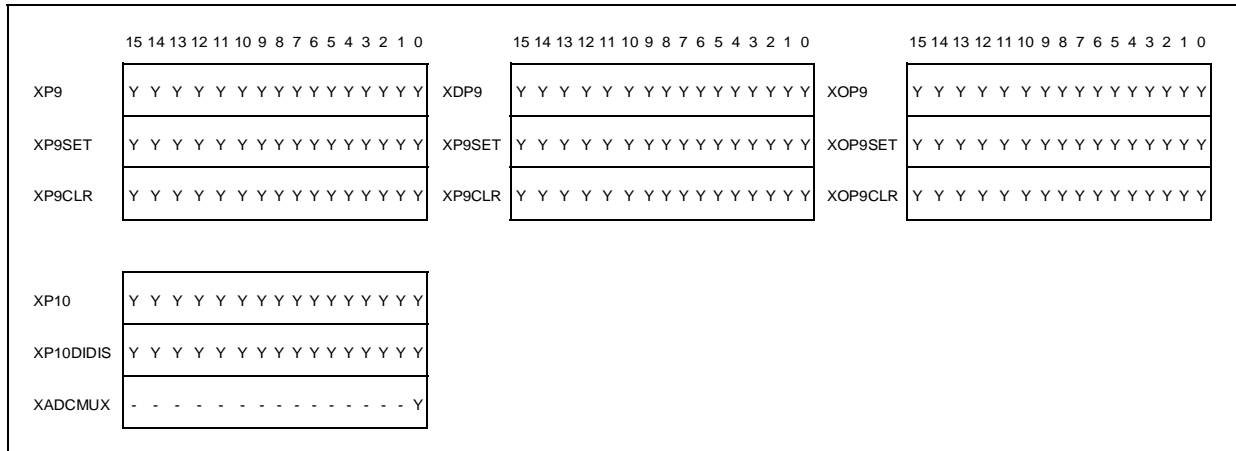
| | 15 | 14 | 13 | 12 | 11 | 10 | 9 | 8 | 7 | 6 | 5 | 4 | 3 | 2 | 1 | 0 |
|---|---|---|---|---|---|---|---|---|---|---|---|---|---|---|---|---|
| XP9 | Y | Y | Y | Y | Y | Y | Y | Y | Y | Y | Y | Y | Y | Y | Y | Y |
| XP9SET | Y | Y | Y | Y | Y | Y | Y | Y | Y | Y | Y | Y | Y | Y | Y | Y |
| XP9CLR | Y | Y | Y | Y | Y | Y | Y | Y | Y | Y | Y | Y | Y | Y | Y | Y |

| | 15 | 14 | 13 | 12 | 11 | 10 | 9 | 8 | 7 | 6 | 5 | 4 | 3 | 2 | 1 | 0 |
|---|---|---|---|---|---|---|---|---|---|---|---|---|---|---|---|---|
| XDP9 | Y | Y | Y | Y | Y | Y | Y | Y | Y | Y | Y | Y | Y | Y | Y | Y |
| XP9SET | Y | Y | Y | Y | Y | Y | Y | Y | Y | Y | Y | Y | Y | Y | Y | Y |
| XP9CLR | Y | Y | Y | Y | Y | Y | Y | Y | Y | Y | Y | Y | Y | Y | Y | Y |

| | 15 | 14 | 13 | 12 | 11 | 10 | 9 | 8 | 7 | 6 | 5 | 4 | 3 | 2 | 1 | 0 |
|---|---|---|---|---|---|---|---|---|---|---|---|---|---|---|---|---|
| XOP9 | Y | Y | Y | Y | Y | Y | Y | Y | Y | Y | Y | Y | Y | Y | Y | Y |
| XOP9SET | Y | Y | Y | Y | Y | Y | Y | Y | Y | Y | Y | Y | Y | Y | Y | Y |
| XOP9CLR | Y | Y | Y | Y | Y | Y | Y | Y | Y | Y | Y | Y | Y | Y | Y | Y |

| | | | | | | | | | | | | | | | | |
|---|---|---|---|---|---|---|---|---|---|---|---|---|---|---|---|---|
| XP10 | Y | Y | Y | Y | Y | Y | Y | Y | Y | Y | Y | Y | Y | Y | Y | Y |
| XP10DIDIS | Y | Y | Y | Y | Y | Y | Y | Y | Y | Y | Y | Y | Y | Y | Y | Y |
| XADCMUX | - | - | - | - | - | - | - | - | - | - | - | - | - | - | - | Y |